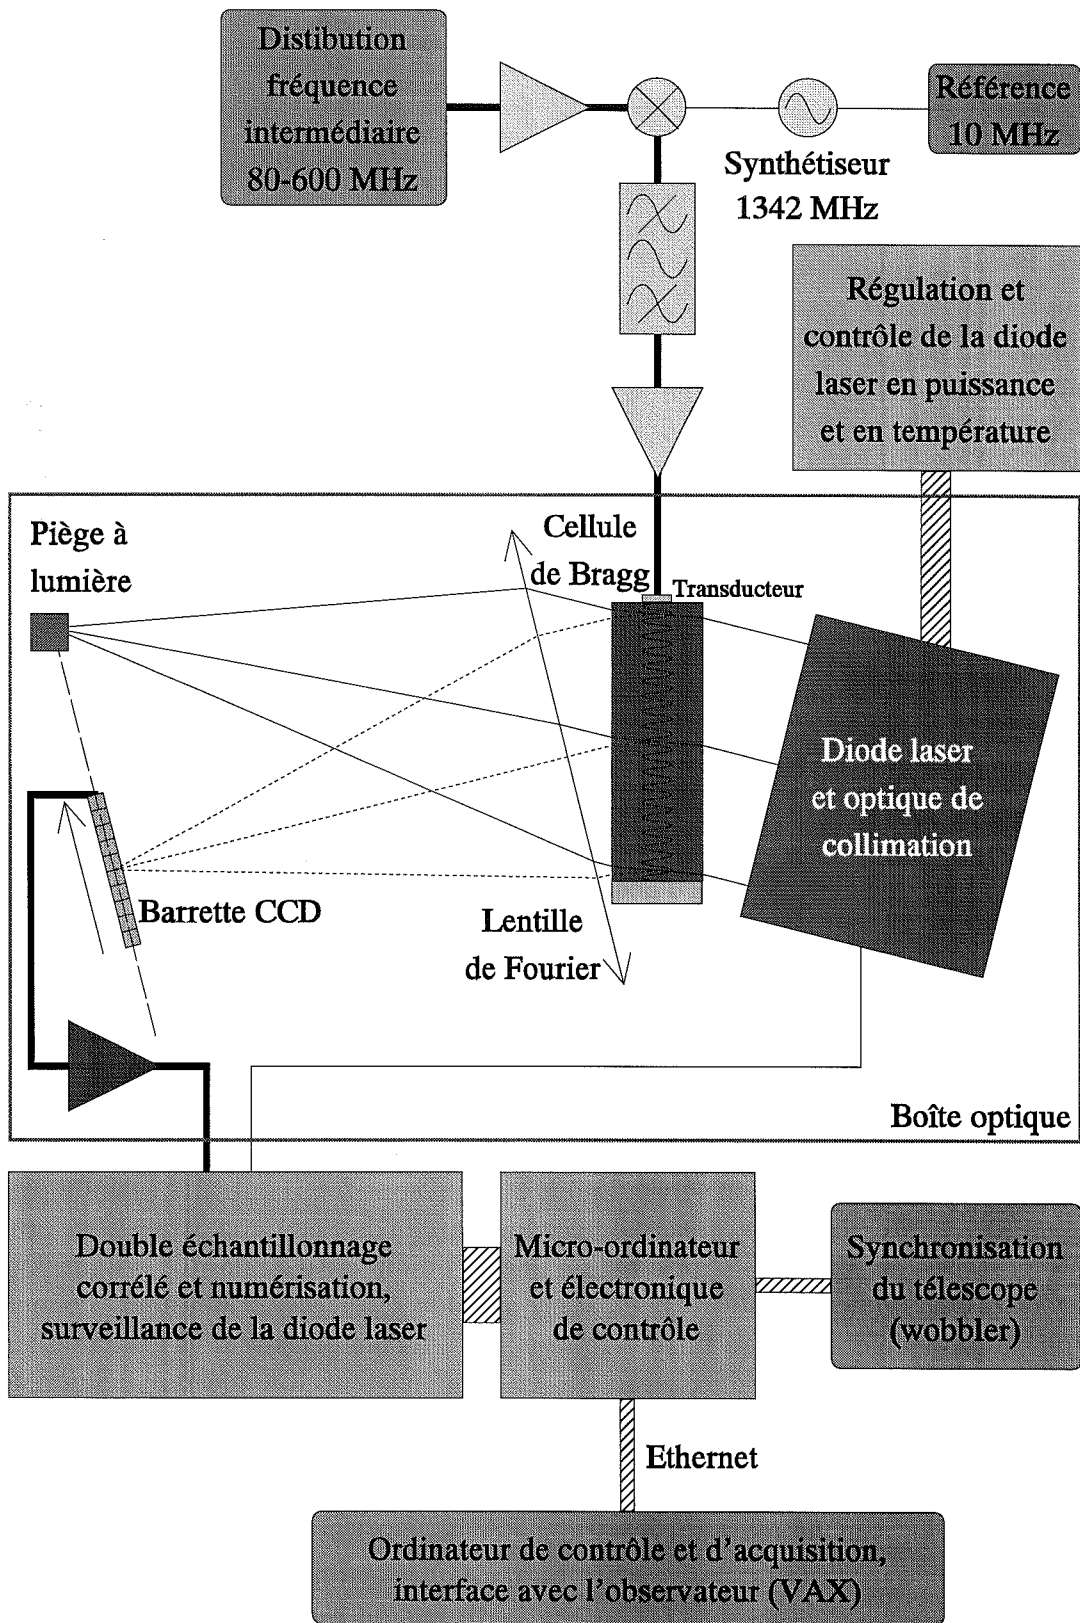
Distribution fréquence intermédiaire 80-600 MHz

Référence 10 MHz

Synthétiseur 1342 MHz

Régulation et contrôle de la diode laser en puissance et en température

Piège à lumière

Cellule de Bragg

Transducteur

Diode laser et optique de collimation

Barrette CCD

Lentille de Fourier

Boîte optique

Double échantillonnage corrélé et numérisation, surveillance de la diode laser

Micro-ordinateur et électronique de contrôle

Synchronisation du télescope (wobbler)

Ethernet

Ordinateur de contrôle et d'acquisition, interface avec l'observateur (VAX)